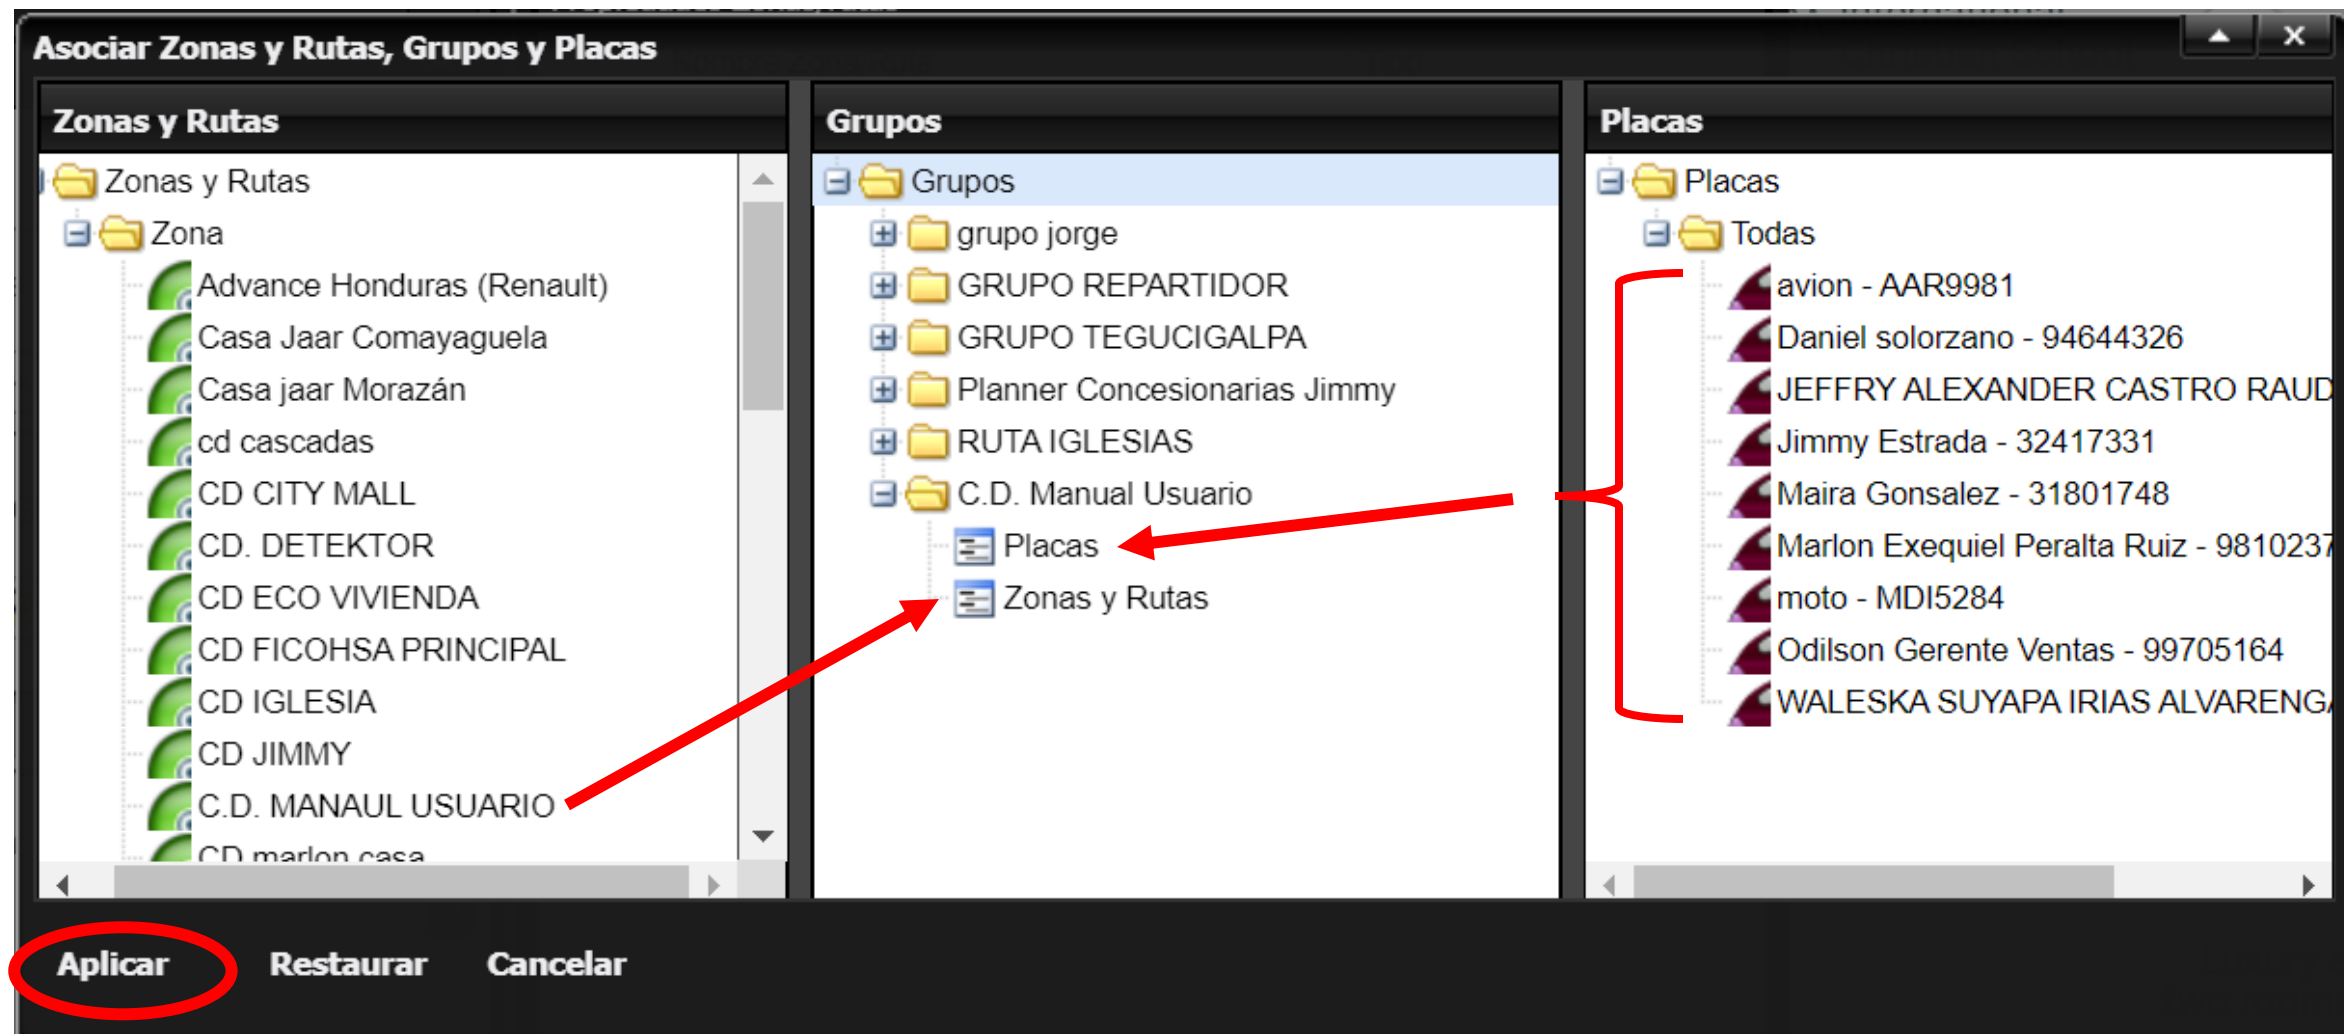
Asociar Zonas y Rutas, Grupos y Placas

Zonas y Rutas

Zonas y Rutas
Zona
Advance Honduras (Renault)
Casa Jaar Comayaguela
Casa jaar Morazán
cd cascadas
CD CITY MALL
CD. DETEKTOR
CD ECO VIVIENDA
CD FICOHSA PRINCIPAL
CD IGLESIA
CD JIMMY
C.D. MANAUL USUARIO
CD marlon casa

Grupos

Grupos
grupo jorge
GRUPO REPARTIDOR
GRUPO TEGUCIGALPA
Planner Concesionarias Jimmy
RUTA IGLESIAS
C.D. Manual Usuario
Placas
Zonas y Rutas

Placas

Placas
Todas
avion - AAR9981
Daniel solorzano - 94644326
JEFFRY ALEXANDER CASTRO RAUD
Jimmy Estrada - 32417331
Maira Gonsalez - 31801748
Marlon Exequiel Peralta Ruiz - 9810237
moto - MDI5284
Odilson Gerente Ventas - 99705164
WALESKA SUYAPA IRIAS ALVARENGA

Aplicar Restaurar Cancelar